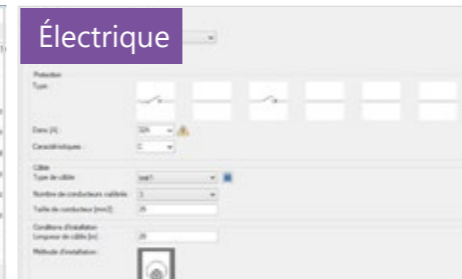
Électrique

Protection
Type

Dans [A] 32A
Caractéristiques C

Câble
Type de câble
Nombre de conducteurs (câbles) 3
Taille de conducteur [mm2] 25

Conditions d'installation
Longueur de câble [m] 20
Méthode d'installation